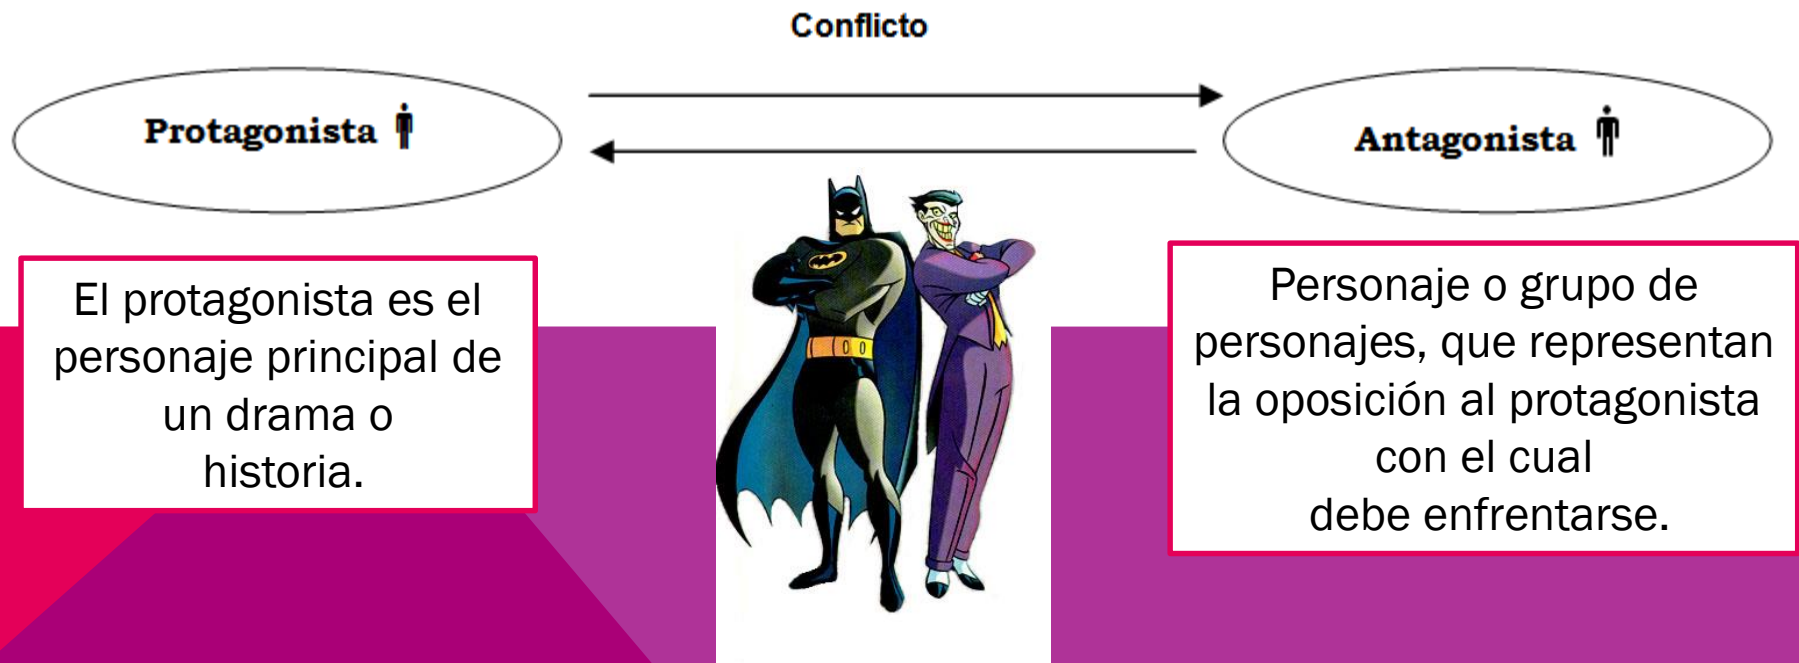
Conflicto

Protagonista

Antagonista

El protagonista es el personaje principal de un drama o historia.

Personaje o grupo de personajes, que representan la oposición al protagonista con el cual debe enfrentarse.